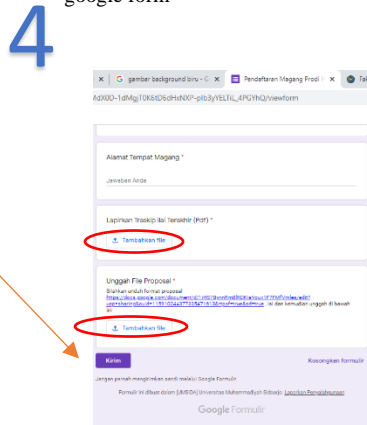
google form

4

× G gambar background biru - G × Pendaftaran Magang Prodi × Tel

4dX0O-1dMgj10K6tD5dHxNXP-plb3yYELTiL_4PGYhQ/viewform

Alamat Tempat Magang *

Jawaban Anda

Lapirkan Traskip Ibil Terakhir (Pdf) *

Tambahkan file

Unggah File Proposal *

Silahkan unduh format proposal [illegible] isi dan kemudian unggah di bawah ini

Tambahkan file

Kirim

Kosongkan formulir

Jangan pernah mengirimkan sandi melalui Google Formulir.

Formulir ini dibuat dalam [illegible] Universitas Muhammadiyah Sidoarjo. Laporkan Penyalahgunaan

Google Formulir